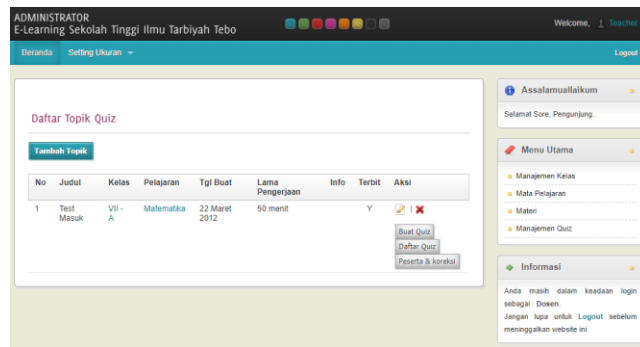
ADMINISTRATOR
E-Learning Sekolah Tinggi Ilmu Tarbiyah Tebo

Welcome, Teacher

Beranda Setting Ukuran Logout

Daftar Topik Quiz

Tambah Topik

| No | Judul | Kelas | Pelajaran | Tgl Buat | Lama Pengerjaan | Info | Terbit | Aksi |
|---|---|---|---|---|---|---|---|---|
| 1 | Test Masuk | VII - A | Matematika | 22 Maret 2012 | 50 menit | | Y | \| Buat Quiz Daftar Quiz Peserta & koreksi |

Assalamuallaikum

Selamat Sore, Pengunjung..

Menu Utama

Manajemen Kelas
Mata Pelajaran
Materi
Manajemen Quiz

Informasi

Anda masih dalam keadaan login sebagai : Dosen.
Jangan lupa untuk Logout sebelum meninggalkan website ini.